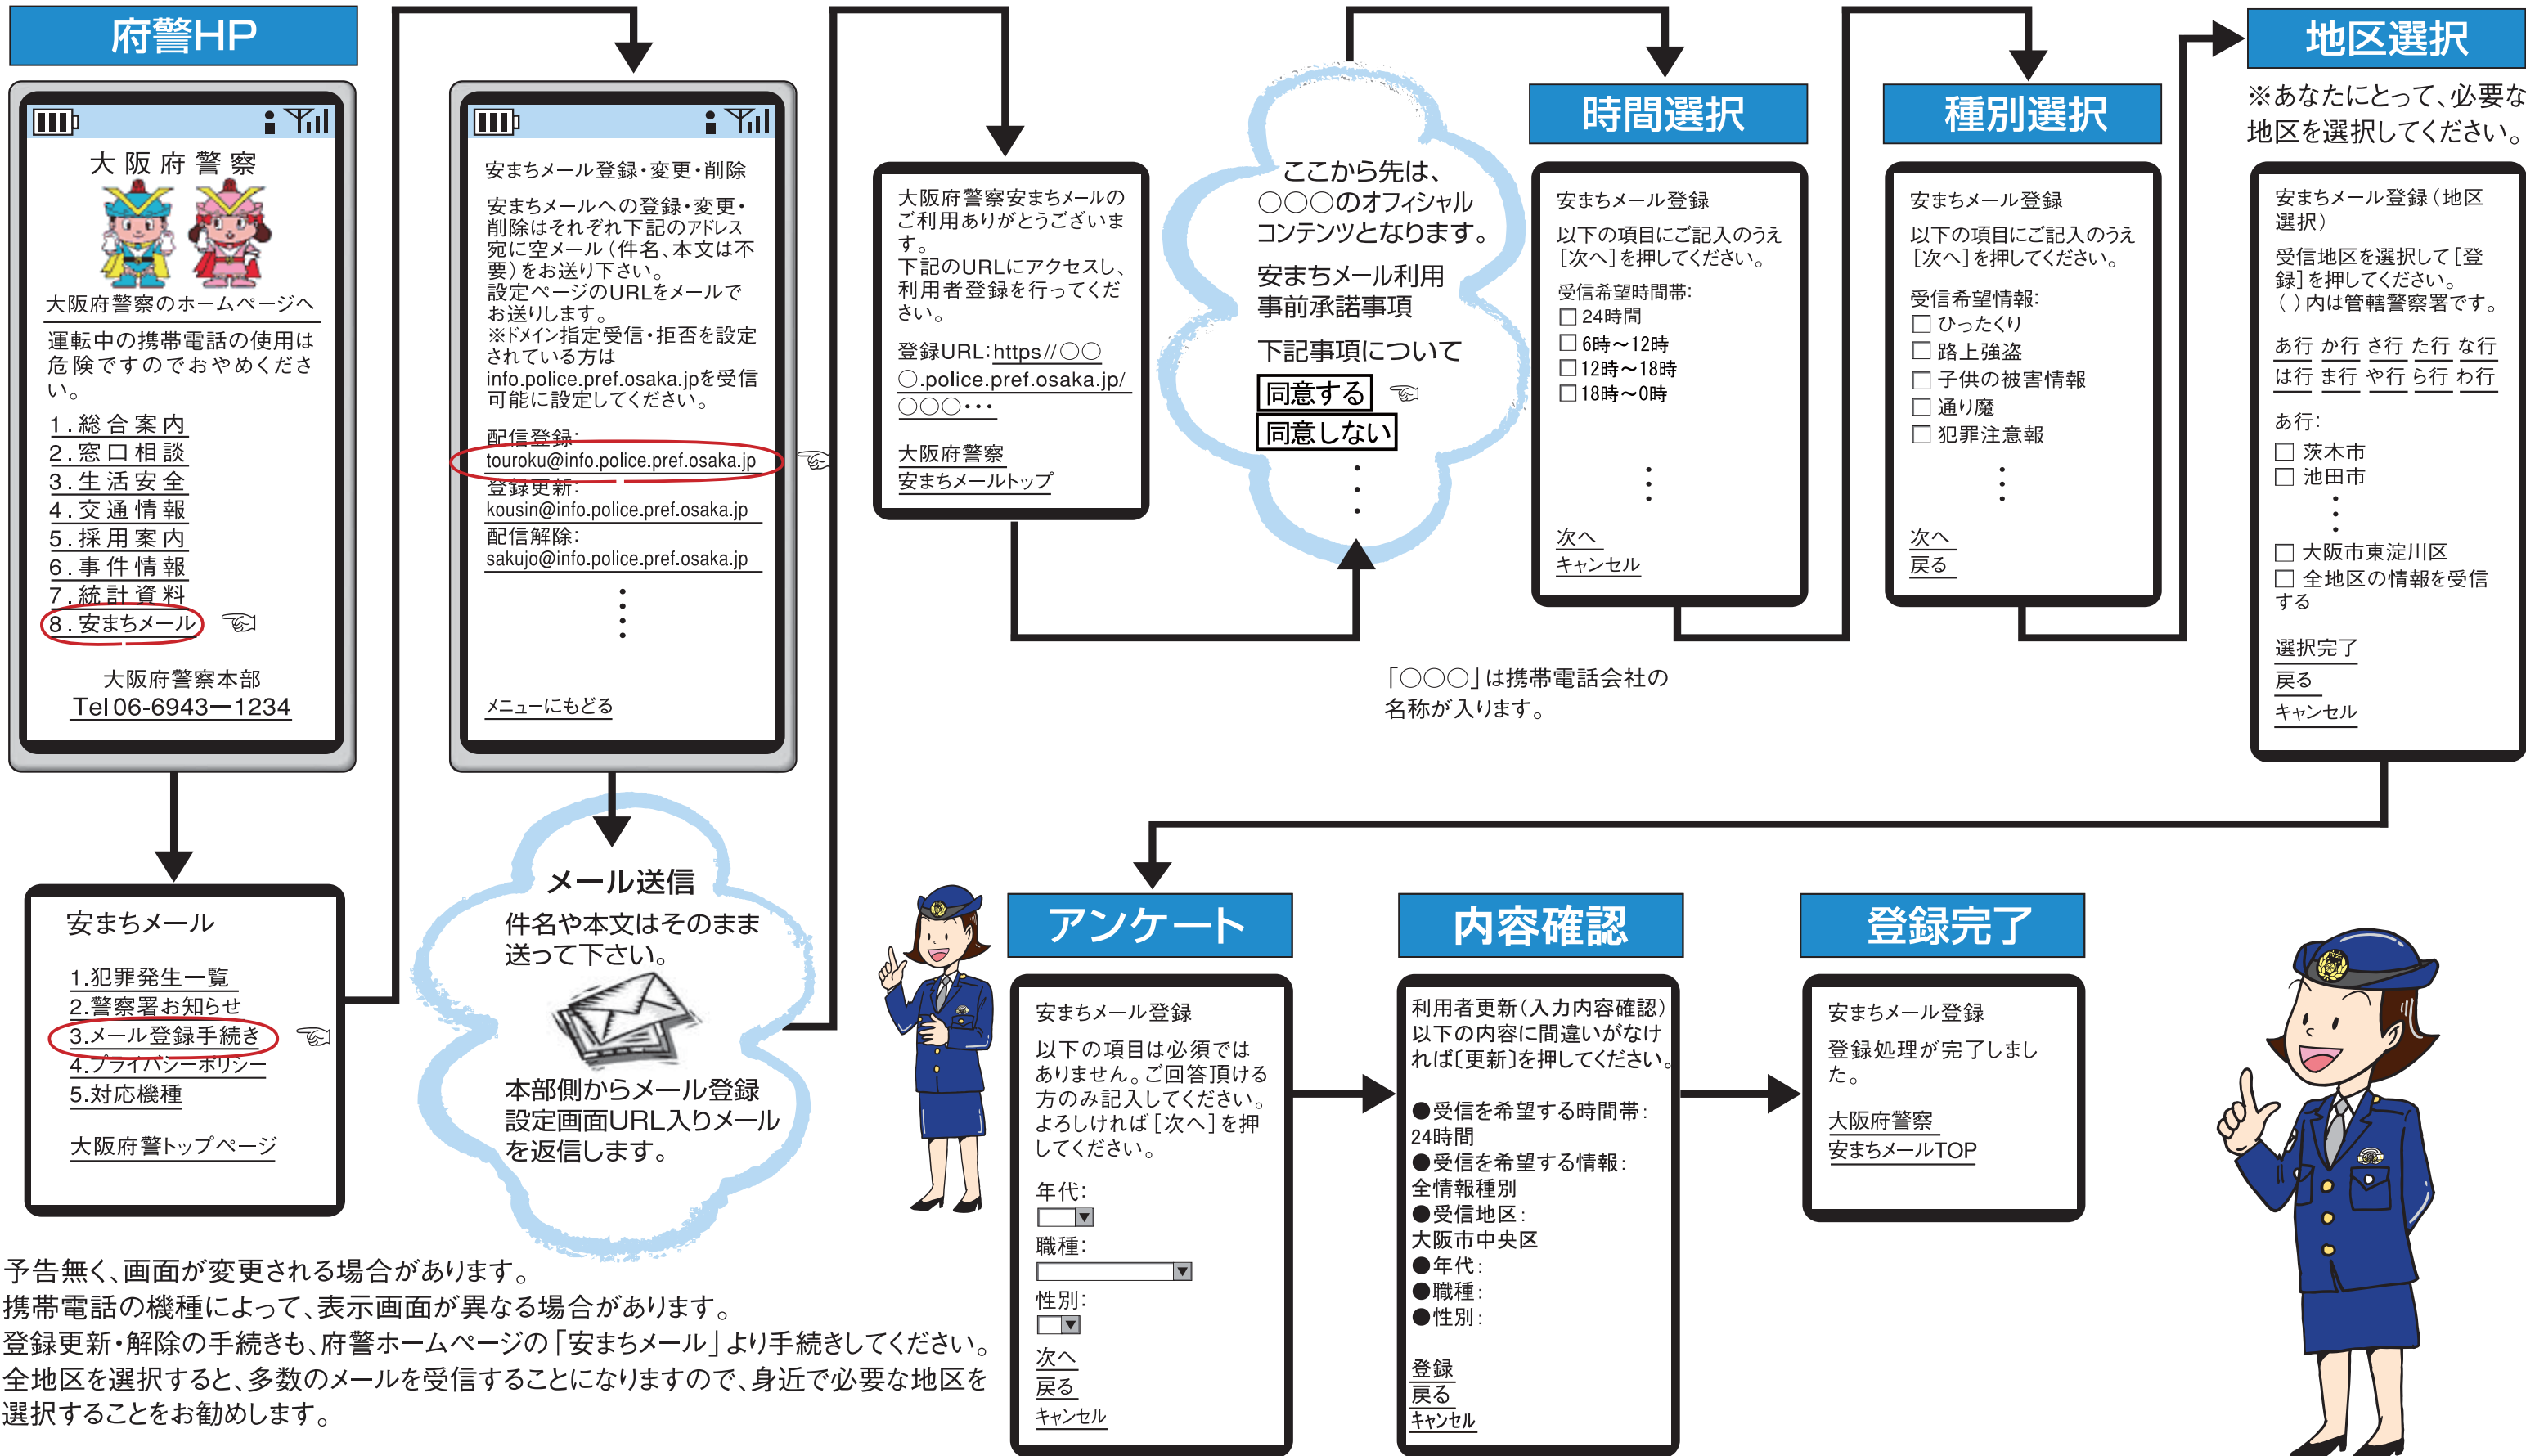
府警HP

大阪府警察

大阪府警察のホームページへ

運転中の携帯電話の使用は危険ですのでおやめください。

1.総合案内
2.窓口相談
3.生活安全
4.交通情報
5.採用案内
6.事件情報
7.統計資料
8.安全メール

大阪府警察本部
Tel 06-6943ー1234

安まちメール

1.犯罪発生一覧
2.警察署お知らせ
3.メール登録手続き
4.プライバシーポリシー
5.対応機種

大阪府警トップページ

安まちメール登録・変更・削除

安まちメールへの登録・変更・削除はそれぞれ下記のアドレス宛に空メール(件名、本文は不要)をお送り下さい。
設定ページのURLをメールでお送りします。
※ドメイン指定受信・拒否を設定されている方はinfo.police.pref.osaka.jpを受信可能に設定してください。

配信登録:
touroku@info.police.pref.osaka.jp
登録更新:
kousin@info.police.pref.osaka.jp
配信解除:
sakujo@info.police.pref.osaka.jp

メニューにもどる

メール送信
件名や本文はそのまま送って下さい。

本部側からメール登録設定画面URL入りメールを返信します。

大阪府警察安まちメールのご利用ありがとうございます。
下記のURLにアクセスし、利用者登録を行ってください。

登録URL:https//○○○.police.pref.osaka.jp/○○○・・・

大阪府警察
安まちメールトップ

ここから先は、○○○のオフィシャルコンテンツとなります。

安まちメール利用事前承諾事項

下記事項について
同意する
同意しない

「○○○」は携帯電話会社の名称が入ります。

時間選択

安まちメール登録

以下の項目にご記入のうえ[次へ]を押してください。

受信希望時間帯:
☐ 24時間
☐ 6時～12時
☐ 12時～18時
☐ 18時～0時

次へ
キャンセル

種別選択

安まちメール登録

以下の項目にご記入のうえ[次へ]を押してください。

受信希望情報:
☐ ひったくり
☐ 路上強盗
☐ 子供の被害情報
☐ 通り魔
☐ 犯罪注意報

次へ
戻る

地区選択
※あなたにとって、必要な地区を選択してください。

安まちメール登録(地区選択)

受信地区を選択して[登録]を押してください。
( )内は管轄警察署です。

あ行 か行 さ行 た行 な行
は行 ま行 や行 ら行 わ行

あ行:
☐ 茨木市
☐ 池田市

☐ 大阪市東淀川区
☐ 全地区の情報を受信する

選択完了
戻る
キャンセル

アンケート

安まちメール登録

以下の項目は必須ではありません。ご回答頂ける方のみ記入してください。よろしければ[次へ]を押してください。

年代:
職種:
性別:

次へ
戻る
キャンセル

内容確認

利用者更新(入力内容確認)
以下の内容に間違いがなければ[更新]を押してください。

●受信を希望する時間帯:
24時間
●受信を希望する情報:
全情報種別
●受信地区:
大阪市中央区
●年代:
●職種:
●性別:

登録
戻る
キャンセル

登録完了

安まちメール登録

登録処理が完了しました。

大阪府警察
安まちメールTOP

予告無く、画面が変更される場合があります。
携帯電話の機種によって、表示画面が異なる場合があります。
登録更新・解除の手続きも、府警ホームページの「安まちメール」より手続きしてください。
全地区を選択すると、多数のメールを受信することになりますので、身近で必要な地区を選択することをお勧めします。